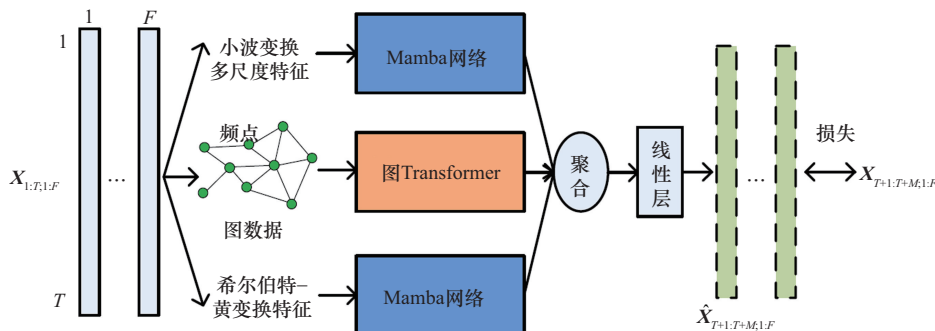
1 $F$

1

$\boldsymbol{X}_{1:T;1:F}$

…

$T$

小波变换多尺度特征

频点

图数据

希尔伯特–黄变换特征

Mamba网络

图Transformer

Mamba网络

聚合

线性层

…

损失

$\boldsymbol{X}_{T+1:T+M;1:F}$

$\hat{\boldsymbol{X}}_{T+1:T+M;1:F}$